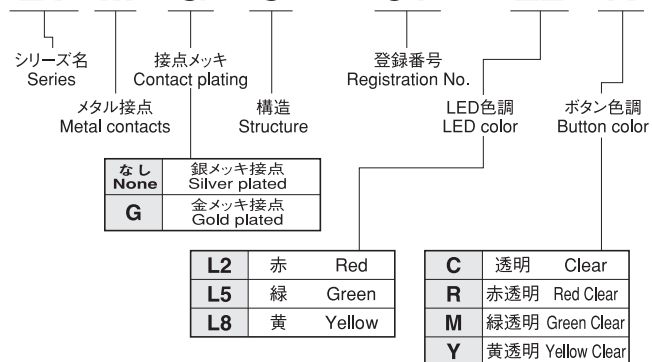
シリーズ名
Series

接点メッキ
Contact plating

構造
Structure

登録番号
Registration No.

LED色調
LED color

ボタン色調
Button color

メタル接点
Metal contacts

| なし None | 銀メッキ接点 Silver plated |
|---|---|
| G | 金メッキ接点 Gold plated |

| L2 | 赤 | Red |
|---|---|---|
| L5 | 緑 | Green |
| L8 | 黄 | Yellow |

| C | 透明 | Clear |
|---|---|---|
| R | 赤透明 | Red Clear |
| M | 緑透明 | Green Clear |
| Y | 黄透明 | Yellow Clear |